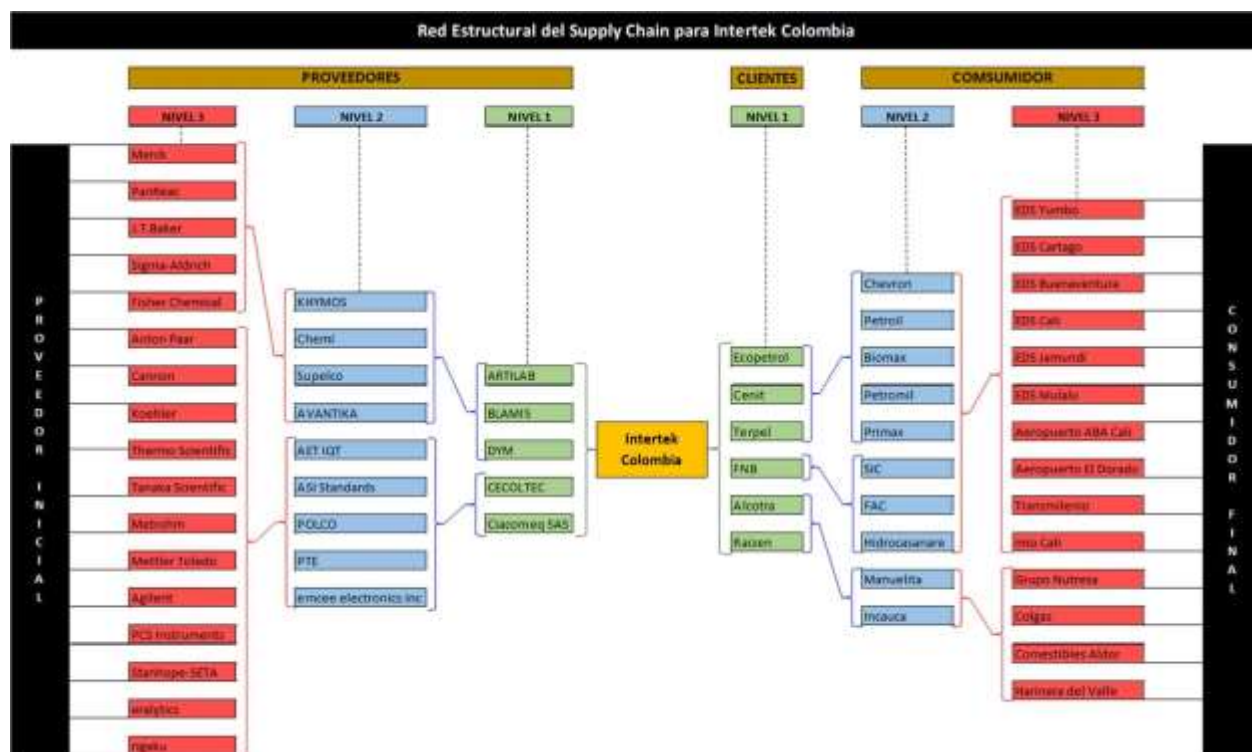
Red Estructural del Supply Chain para Intertek Colombia

PROVEEDORES

CLIENTES

COMSUMIDOR

NIVEL 3

NIVEL 2

NIVEL 1

NIVEL 1

NIVEL 2

NIVEL 3

PROVEEDOR INICIAL

Merck
Panreac
J.T.Baker
Sigma-Aldrich
Fisher Chemical
Anton Paar
Cannon
Koehler
Thermo Scientific
Tanaka Scientific
Metrohm
Mettler Toledo
Agilent
PCS Instruments
Stanhope-SETA
analytics
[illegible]

KHYMOS
Chemi
Supelco
AVANTIKA
AET IQT
ASI Standards
POLCO
PTE
emcee electronics inc

ARTILAB
BLAMIS
DYM
CECOLTEC
Ciacomeq SAS

Intertek Colombia

Ecopetrol
Cenit
Terpel
FNB
Alcotra
Raizen

Chevron
Petroil
Biomax
Petromil
Primax
SIC
FAC
Hidrocasanare
Manuelita
Incauca

EDS Yumbo
EDS Cartago
EDS Buenaventura
EDS Cali
EDS Jamundi
EDS Mulalo
Aeropuerto ABA Cali
Aeropuerto El Dorado
Transmilenio
mio Cali
Grupo Nutresa
Colgas
Comestibles Aldor
Harinera del Valle

CONSUMIDOR FINAL